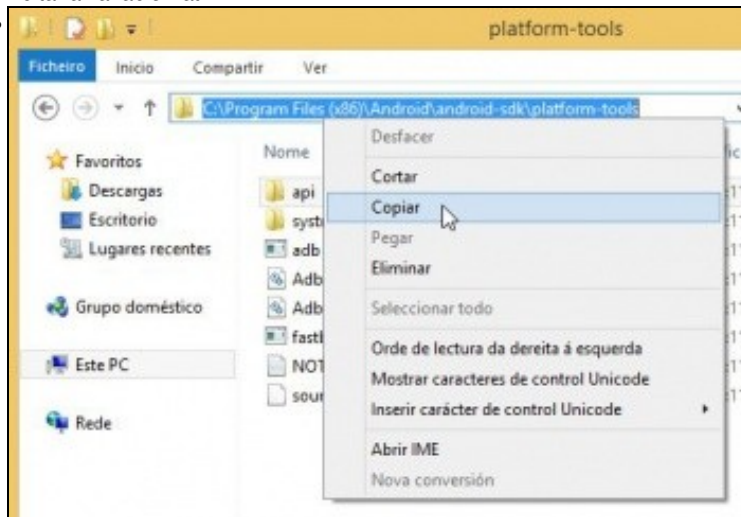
platform-tools

Ficheiro Inicio Compartir Ver

C:\Program Files (x86)\Android\android-sdk\platform-tools

Favoritos
Descargas
Escritorio
Lugares recentes

Grupo doméstico

Este PC

Rede

Nome

api
syst
adb
Adb
Adb
fastl
NOT
sour

Desfacer
Cortar
Copiar
Pegar
Eliminar
Seleccionar todo
Orde de lectura da dereita á esquerda
Mostrar caracteres de control Unicode
Inserir carácter de control Unicode
Abrir IME
Nova conversión